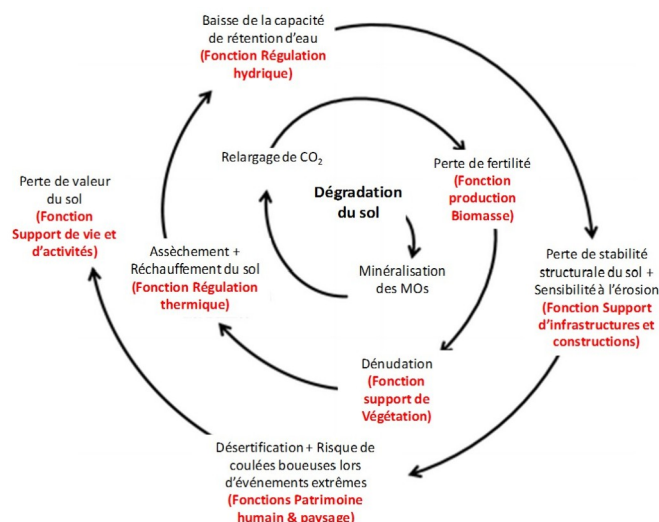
Baisse de la capacité de rétention d'eau
(Fonction Régulation hydrique)

Relargage de $CO_2$

Perte de fertilité
(Fonction production Biomasse)

Perte de valeur du sol
(Fonction Support de vie et d'activités)

Dégradation du sol

Assèchement + Réchauffement du sol
(Fonction Régulation thermique)

Minéralisation des MOs

Perte de stabilité structurale du sol + Sensibilité à l'érosion
(Fonction Support d'infrastructures et constructions)

Dénudation
(Fonction support de Végétation)

Désertification + Risque de coulées boueuses lors d'événements extrêmes
(Fonctions Patrimoine humain & paysage)